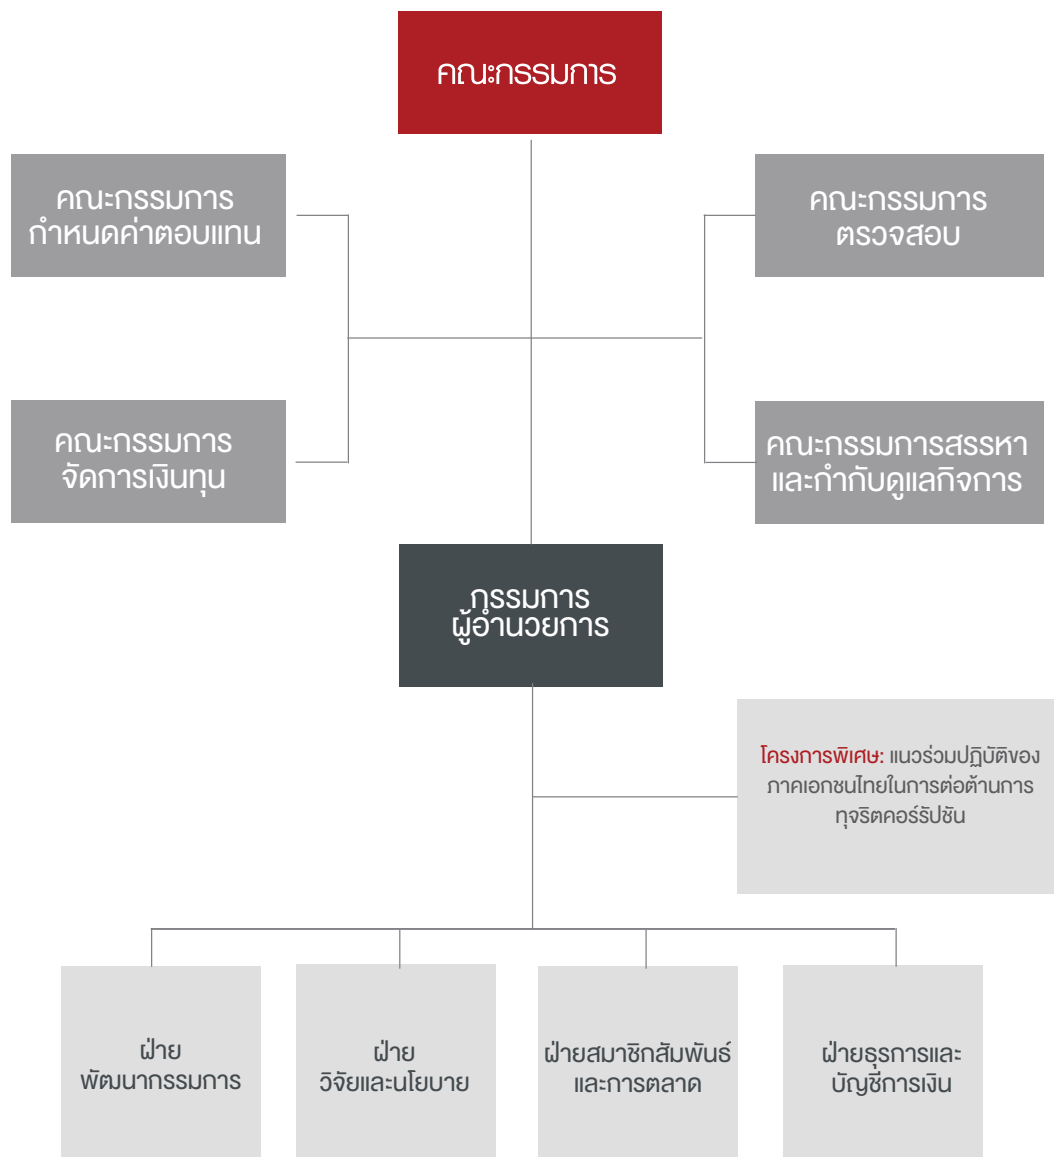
คณะกรรมการ

คณะกรรมการ กำหนดค่าตอบแทน

คณะกรรมการ ตรวจสอบ

คณะกรรมการ จัดการเงินทุน

คณะกรรมการสรรหา และกำกับดูแลกิจการ

กรรมการ ผู้อำนวยการ

โครงการพิเศษ: แนวร่วมปฏิบัติของภาคเอกชนไทยในการต่อต้านการทุจริตคอร์รัปชัน

ฝ่าย พัฒนากรรมการ

ฝ่าย วิจัยและนโยบาย

ฝ่ายสมาชิกสัมพันธ์ และการตลาด

ฝ่ายธุรการและ บัญชีการเงิน